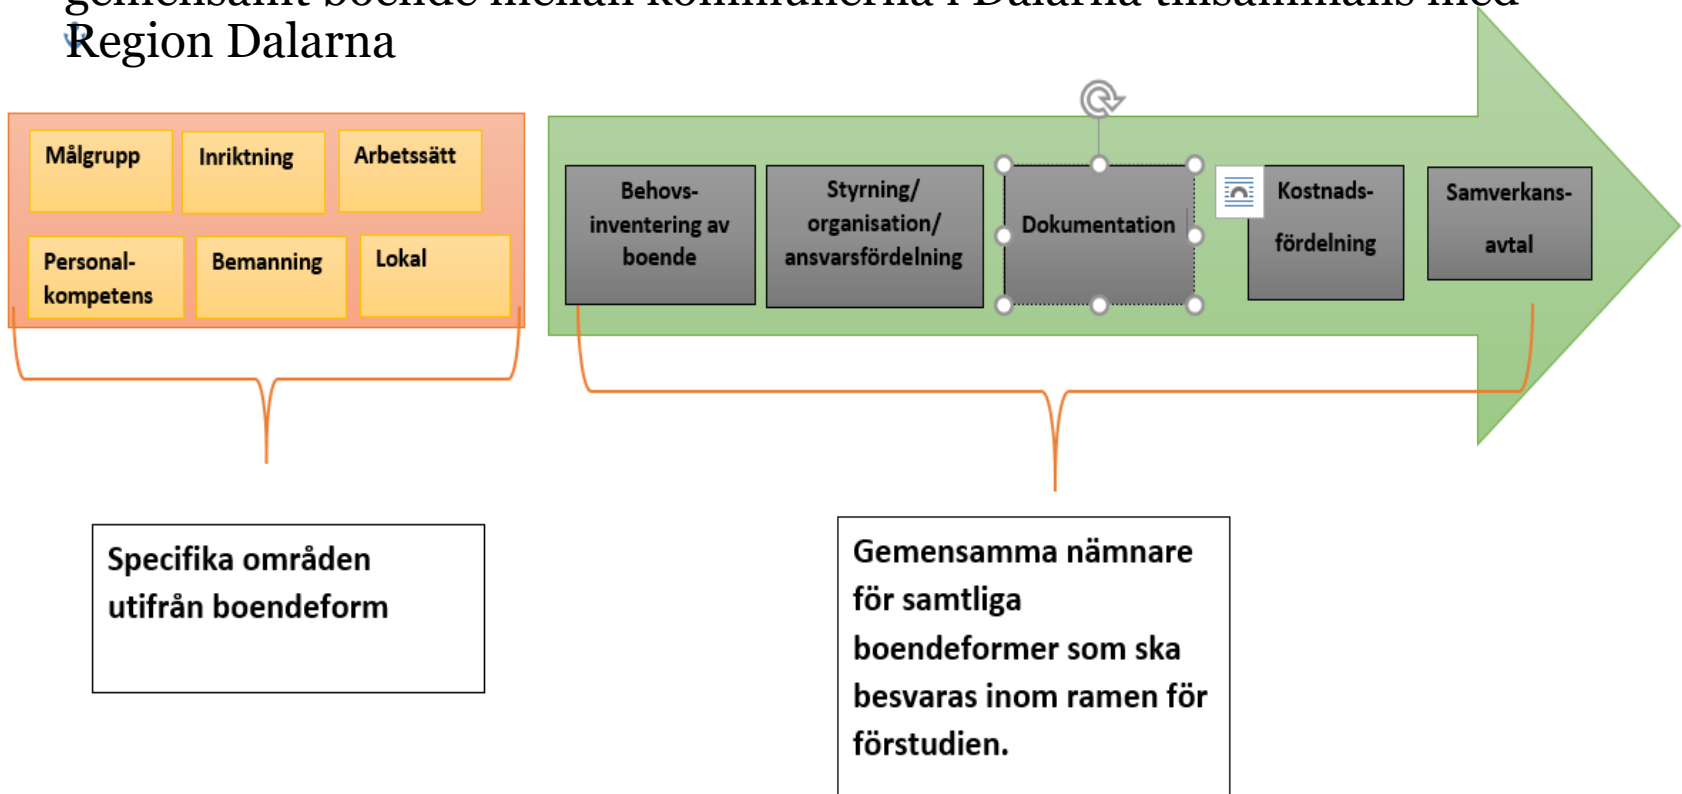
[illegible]
Region Dalarna

Målgrupp
Inriktning
Arbetssätt
Personalkompetens
Bemanning
Lokal

Behovsinventering av boende
Styrning/ organisation/ ansvarsfördelning
Dokumentation
Kostnadsfördelning
Samverkansavtal

Specifika områden utifrån boendeform

Gemensamma nämnare för samtliga boendeformer som ska besvaras inom ramen för förstudien.